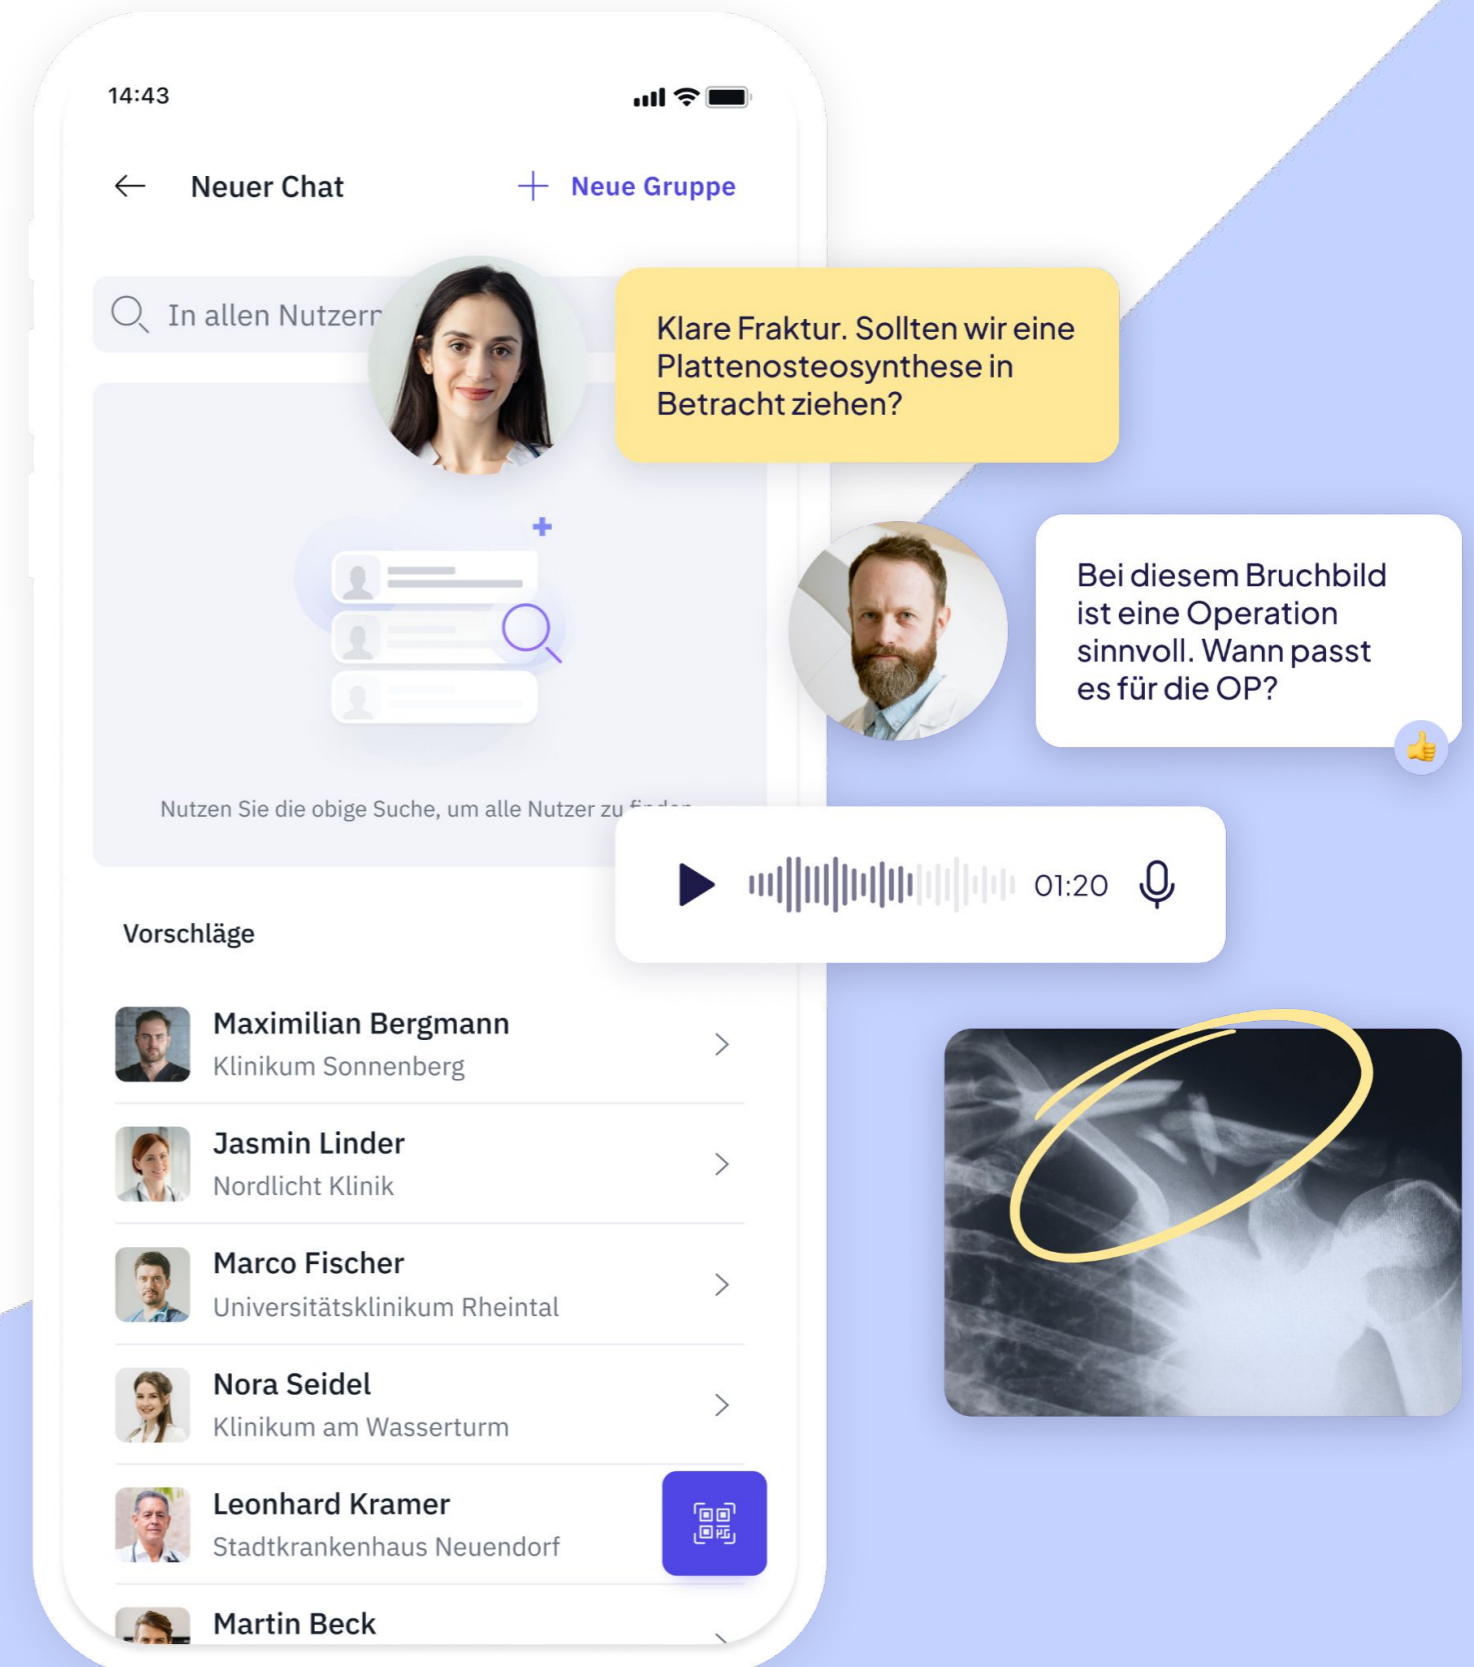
14:43

Neuer Chat

Neue Gruppe

In allen Nutzern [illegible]

Klare Fraktur. Sollten wir eine Plattenosteosynthese in Betracht ziehen?

Bei diesem Bruchbild ist eine Operation sinnvoll. Wann passt es für die OP?

Nutzen Sie die obige Suche, um alle Nutzer zu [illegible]

01:20

Vorschläge

Maximilian Bergmann
Klinikum Sonnenberg

Jasmin Linder
Nordlicht Klinik

Marco Fischer
Universitätsklinikum Rheintal

Nora Seidel
Klinikum am Wasserturm

Leonhard Kramer
Stadtkrankenhaus Neuendorf

Martin Beck